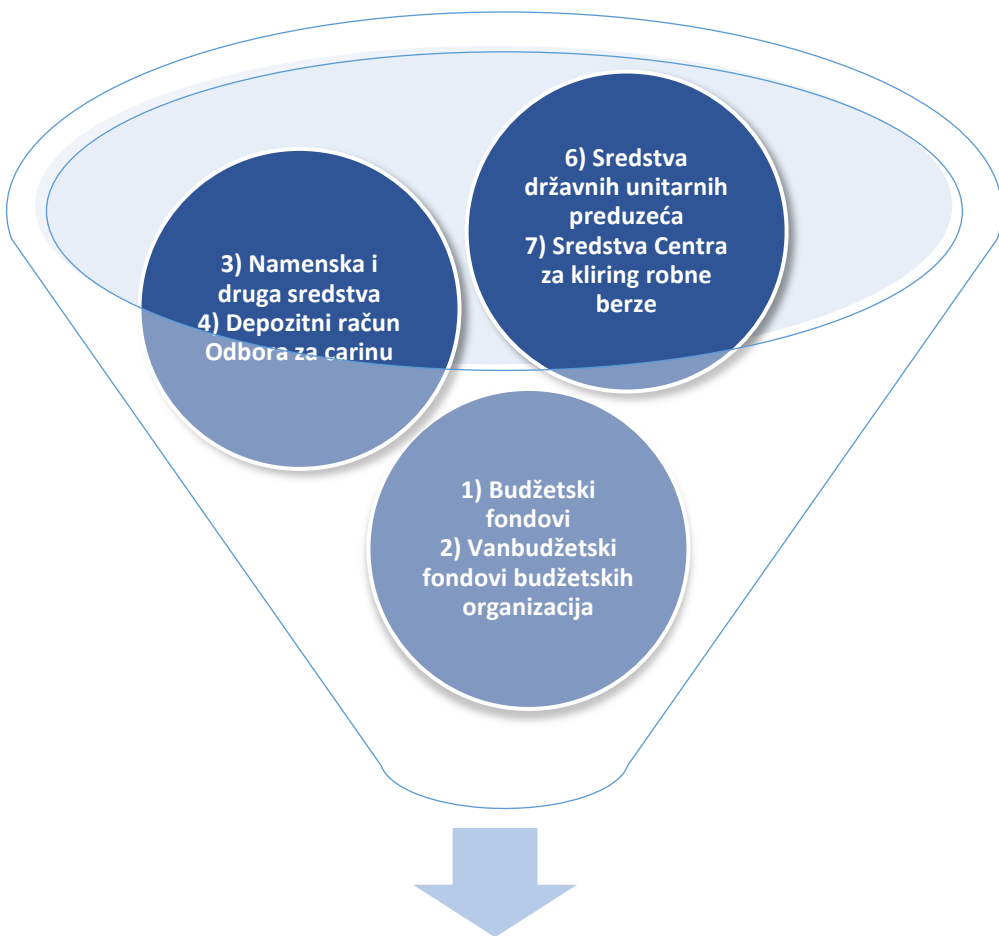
3) Namenska i druga sredstva
4) Depozitni račun Odbora za carinu

6) Sredstva državnih unitarnih preduzeća
7) Sredstva Centra za kliring robne berze

1) Budžetski fondovi
2) Vanbudžetski fondovi budžetskih organizacija